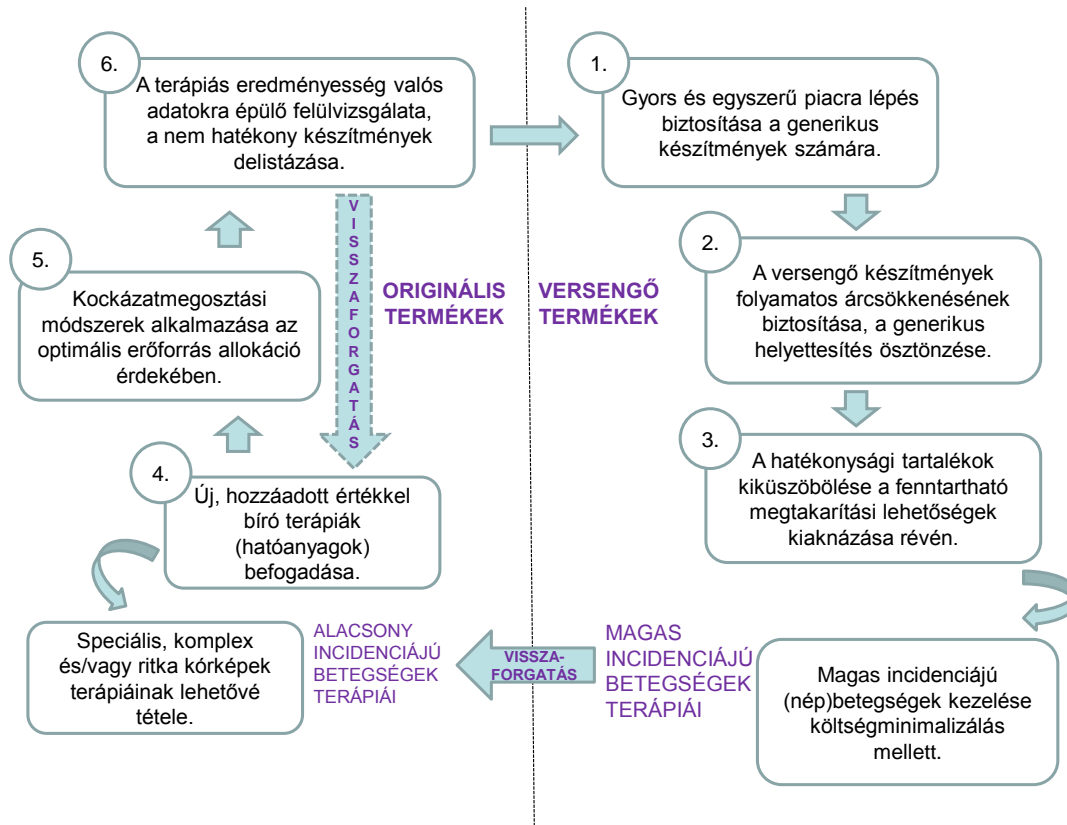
6.

A terápiás eredményesség valós adatokra épülő felülvizsgálata, a nem hatékony készítmények delistázása.

1.

Gyors és egyszerű piacra lépés biztosítása a generikus készítmények számára.

VISSZAFORGATÁS

5.

Kockázatmegosztási módszerek alkalmazása az optimális erőforrás allokáció érdekében.

ORIGINÁLIS TERMÉKEK

VERSENGŐ TERMÉKEK

2.

A versengő készítmények folyamatos árcsökkenésének biztosítása, a generikus helyettesítés ösztönzése.

3.

A hatékonysági tartalékok kiküszöbölése a fenntartható megtakarítási lehetőségek kiaknázása révén.

4.

Új, hozzáadott értékkel bíró terápiák (hatóanyagok) befogadása.

Speciális, komplex és/vagy ritka kórképek terápiáinak lehetővé tétele.

ALACSONY INCIDENCIÁJÚ BETEGSÉGEK TERÁPIÁI

VISSZA-FORGATÁS

MAGAS INCIDENCIÁJÚ BETEGSÉGEK TERÁPIÁI

Magas incidenciájú (nép)betegségek kezelése költségminimalizálás mellett.